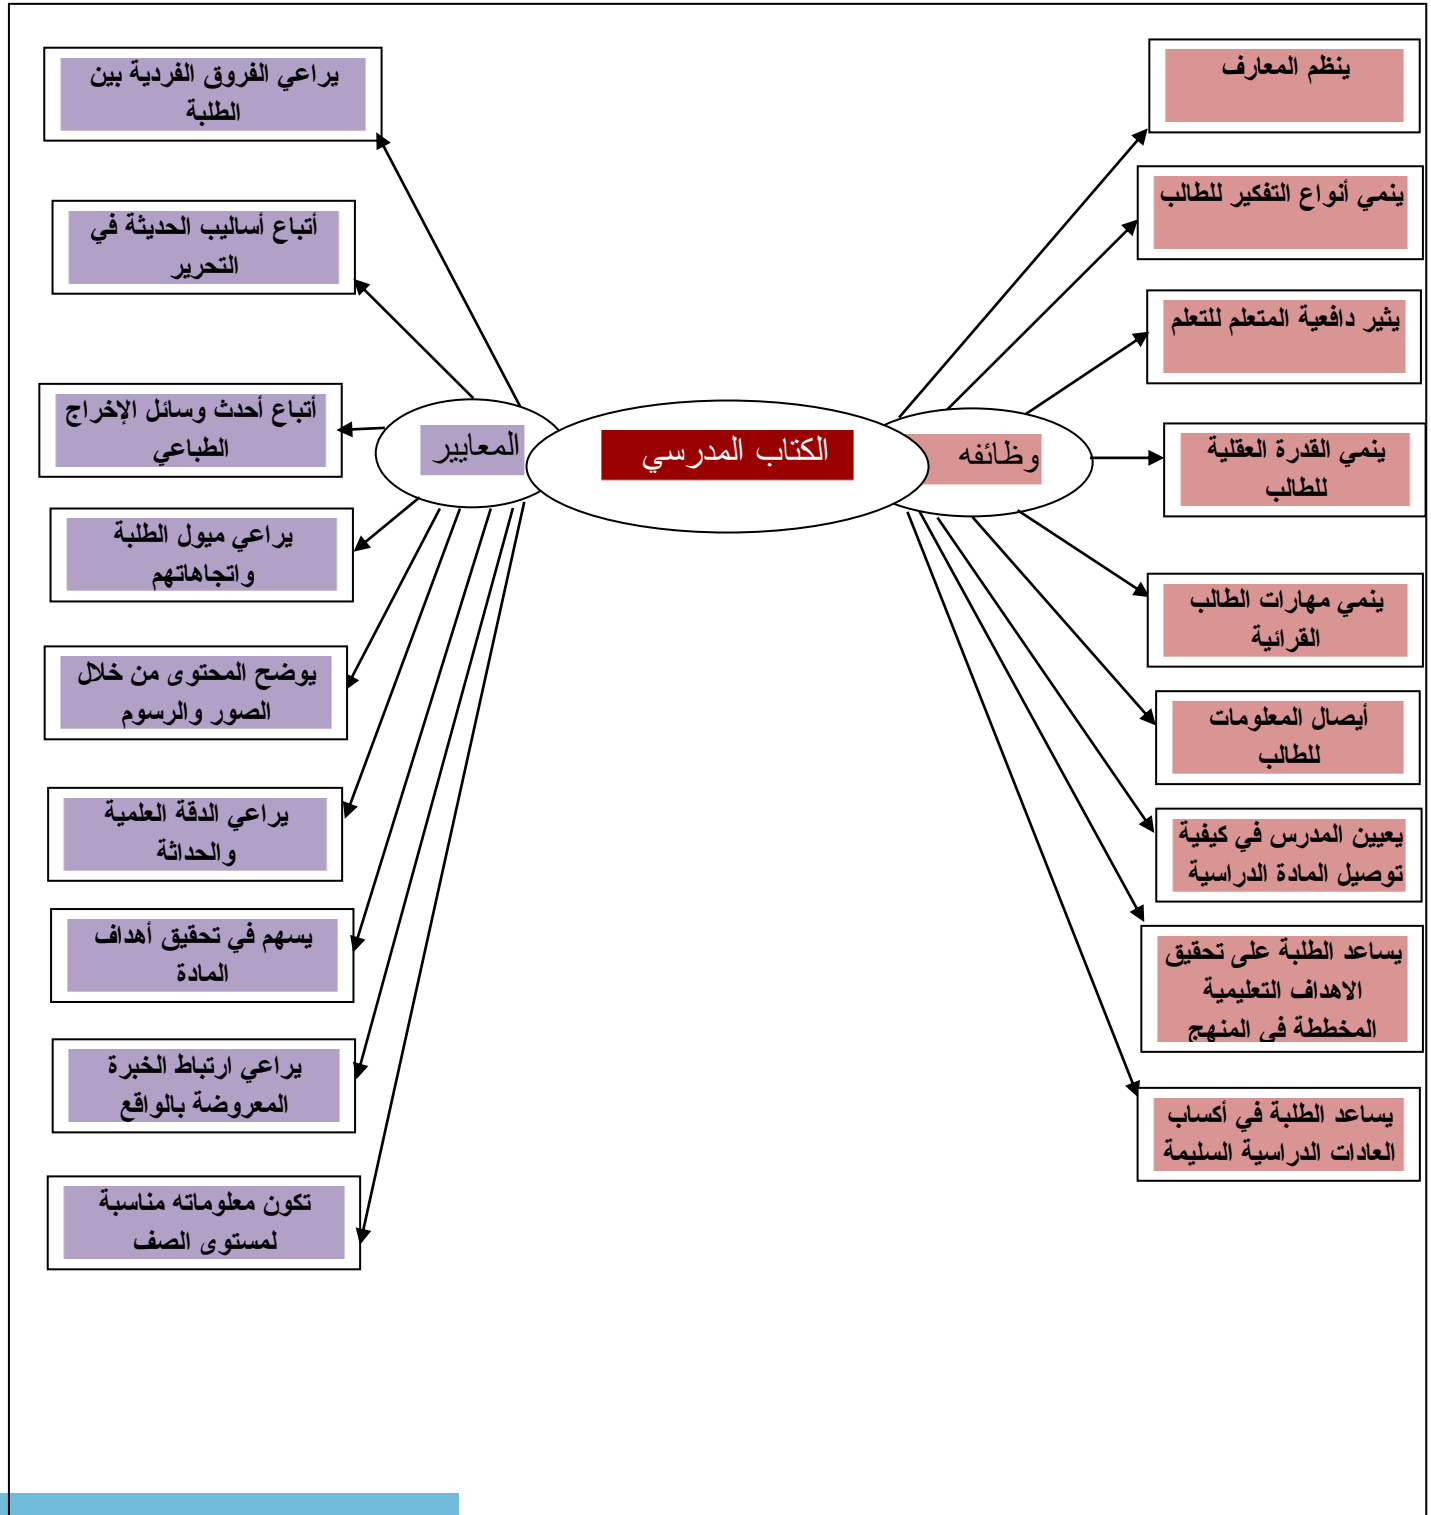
الكتاب المدرسي

وظائفه

ينظم المعارف

ينمي أنواع التفكير للطالب

يثير دافعية المتعلم للتعلم

ينمي القدرة العقلية للطالب

ينمي مهارات الطالب القرائية

أيصال المعلومات للطالب

يعيين المدرس في كيفية توصيل المادة الدراسية

يساعد الطلبة على تحقيق الاهداف التعليمية المخططة فى المنهج

يساعد الطلبة في أكساب العادات الدراسية السليمة

المعايير

يراعي الفروق الفردية بين الطلبة

أتباع أساليب الحديثة في التحرير

أتباع أحدث وسائل الإخراج الطباعي

يراعي ميول الطلبة واتجاهاتهم

يوضح المحتوى من خلال الصور والرسوم

يراعي الدقة العلمية والحداثة

يسهم في تحقيق أهداف المادة

يراعي ارتباط الخبرة المعروضة بالواقع

تكون معلوماته مناسبة لمستوى الصف